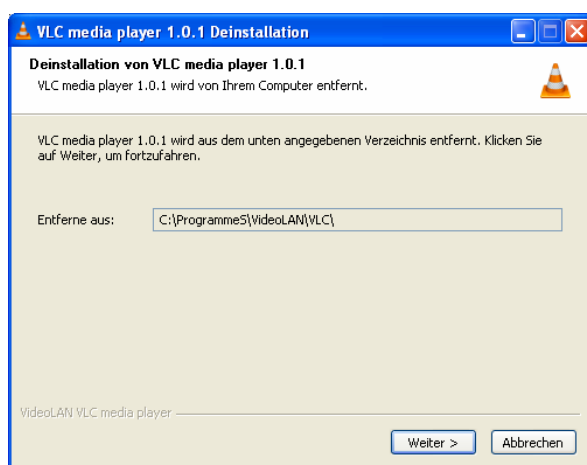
VLC media player 1.0.1 Deinstallation

Deinstallation von VLC media player 1.0.1

VLC media player 1.0.1 wird von Ihrem Computer entfernt.

VLC media player 1.0.1 wird aus dem unten angegebenen Verzeichnis entfernt. Klicken Sie auf Weiter, um fortzufahren.

Entferne aus: C:\ProgrammeS\VideoLAN\VLC\

VideoLAN VLC media player

Weiter >

Abbrechen